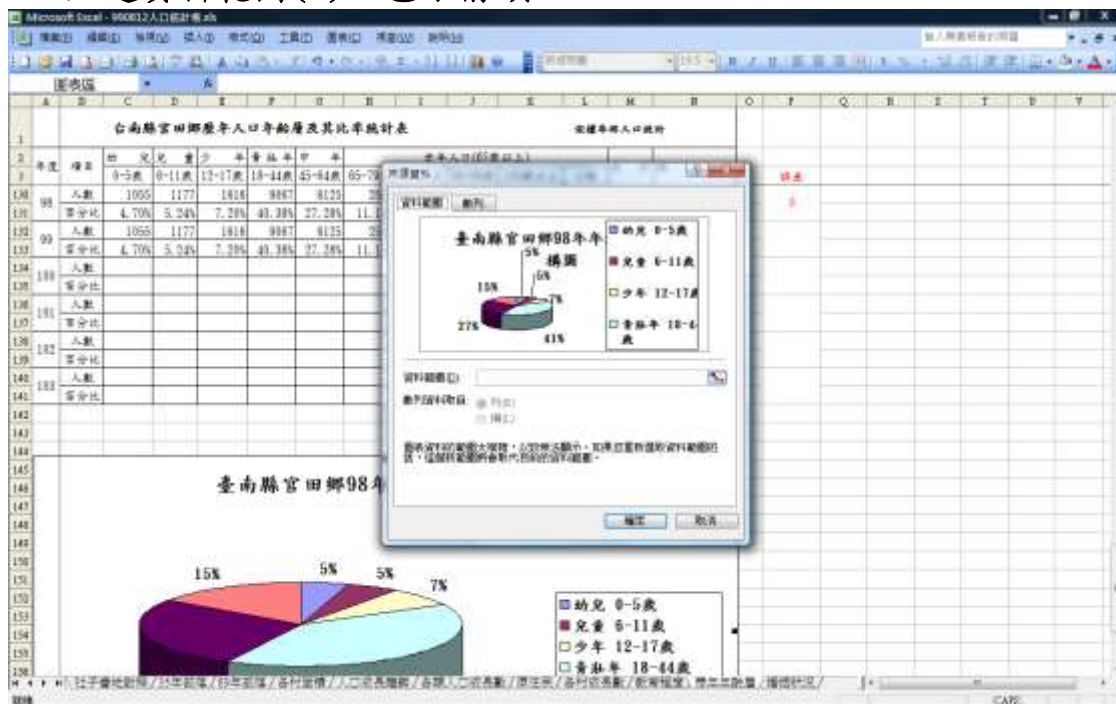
Microsoft Excel - 990812人口統計表.xls

圖表區

台南縣官田鄉歷年人口年齡層及其比率統計表

宗族年齡人口統計

| | | A | B | C | D | E | F | G | H |
|---|---|---|---|---|---|---|---|---|---|
| 2 | 年度 | 項目 | 幼兒 | 兒童 | 少年 | 青壯年 | 中年 | |
| 3 | | | 0-5歲 | 6-11歲 | 12-17歲 | 18-44歲 | 45-64歲 | 65-74 |
| 130 | 98 | 人數 | 1055 | 1177 | 1616 | 9087 | 6125 | 2 |
| 131 | | 百分比 | 4.70% | 5.24% | 7.20% | 40.38% | 27.28% | 11. |
| 132 | 99 | 人數 | 1055 | 1177 | 1616 | 9087 | 6125 | 2 |
| 133 | | 百分比 | 4.70% | 5.24% | 7.20% | 40.38% | 27.28% | 11. |
| 134 | 100 | 人數 | | | | | | |
| 135 | | 百分比 | | | | | | |
| 136 | 101 | 人數 | | | | | | |
| 137 | | 百分比 | | | | | | |
| 138 | 102 | 人數 | | | | | | |
| 139 | | 百分比 | | | | | | |
| 140 | 103 | 人數 | | | | | | |
| 141 | | 百分比 | | | | | | |

來源資料

資料範圍　數列

臺南縣官田鄉98年年齡構圖

5%　5%　7%　15%　27%　41%

■幼兒 0-5歲
■兒童 6-11歲
□少年 12-17歲
□青壯年 18-44歲

資料範圍(D):
數列資料取自: 列(R) 欄(L)

確定　取消

臺南縣官田鄉98年

15%　5%　5%　7%

■幼兒 0-5歲
■兒童 6-11歲
□少年 12-17歲
□青壯年 18-44歲

CAPS